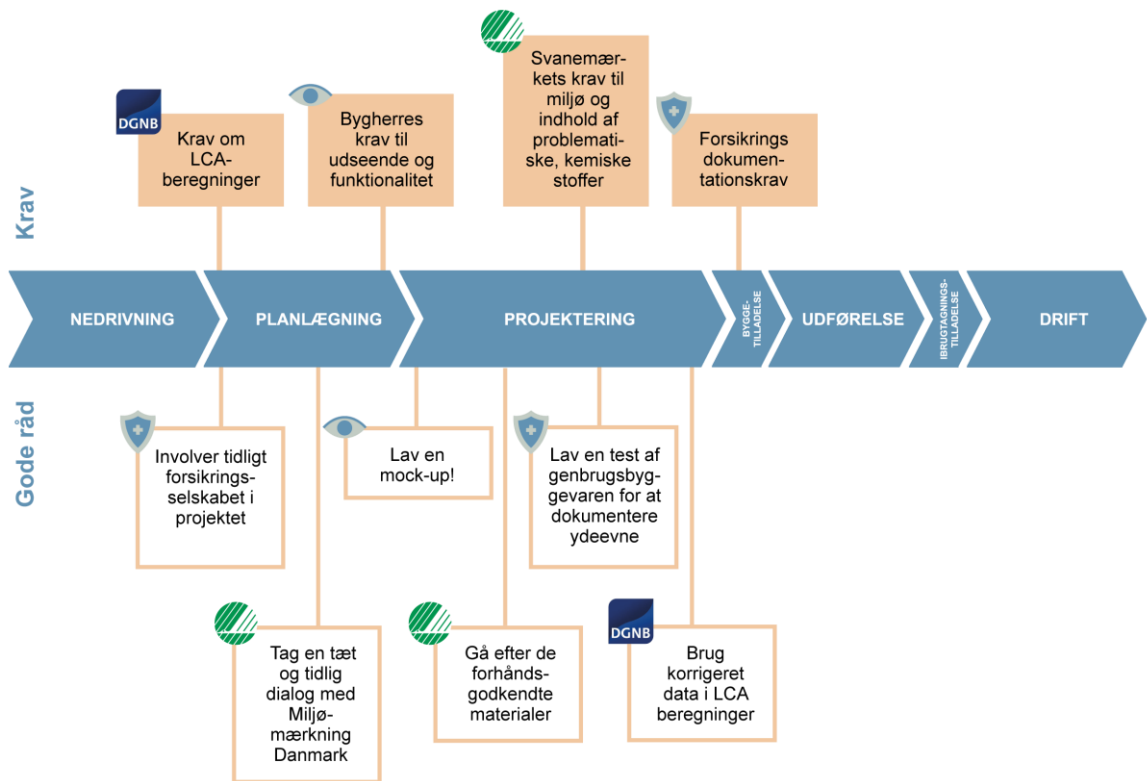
Krav

DGNB

Krav om LCA-beregninger

Bygherres krav til udseende og funktionalitet

Svanemærkets krav til miljø og indhold af problematiske, kemiske stoffer

Forsikrings dokumentationskrav

NEDRIVNING

PLANLÆGNING

PROJEKTERING

BYGGE-TILLADELSE

UDFØRELSE

IBRUGTAGNINGS-TILLADELSE

DRIFT

Gode råd

Involver tidligt forsikringsselskabet i projektet

Lav en mock-up!

Lav en test af genbrugsbyggevaren for at dokumentere ydeevne

Tag en tæt og tidlig dialog med Miljømærkning Danmark

Gå efter de forhåndsgodkendte materialer

DGNB

Brug korrigeret data i LCA beregninger